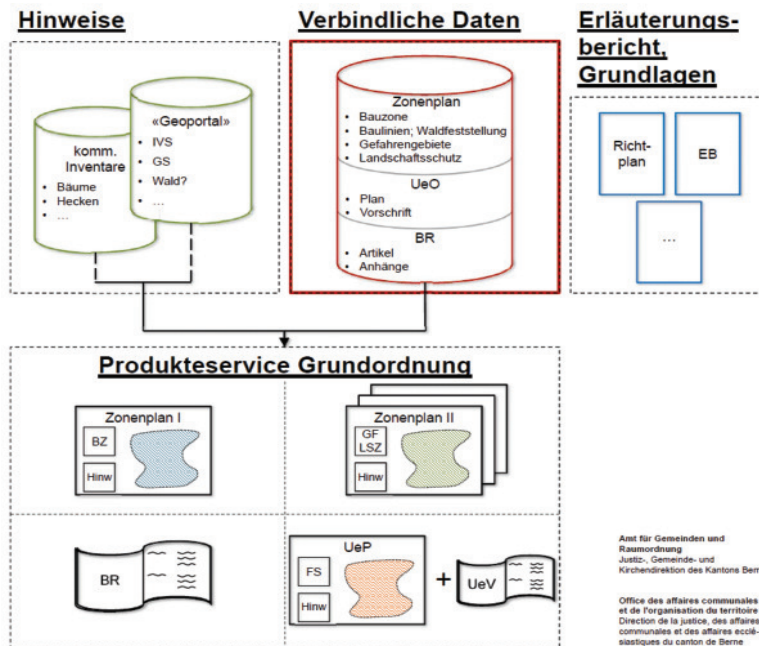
Hinweise

komm. Inventare
- Bäume
- Hecken
- ...

«Geoportal»
- IVS
- GS
- Wald?
- ...

Verbindliche Daten

Zonenplan
- Bauzone
- Baulinien; Waldfeststellung
- Gefahrengebiete
- Landschaftsschutz

UeO
- Plan
- Vorschrift

BR
- Artikel
- Anhänge

Erläuterungsbericht, Grundlagen

Richtplan

EB

...

Produkteservice Grundordnung

Zonenplan I

BZ

Hinw

Zonenplan II

GF LSZ

Hinw

BR

UeP

FS

Hinw

+

UeV

Amt für Gemeinden und Raumordnung
Justiz-, Gemeinde- und Kirchendirektion des Kantons Bern

Office des affaires communales et de l'organisation du territoire
Direction de la justice, des affaires communales et des affaires ecclésiastiques du canton de Berne